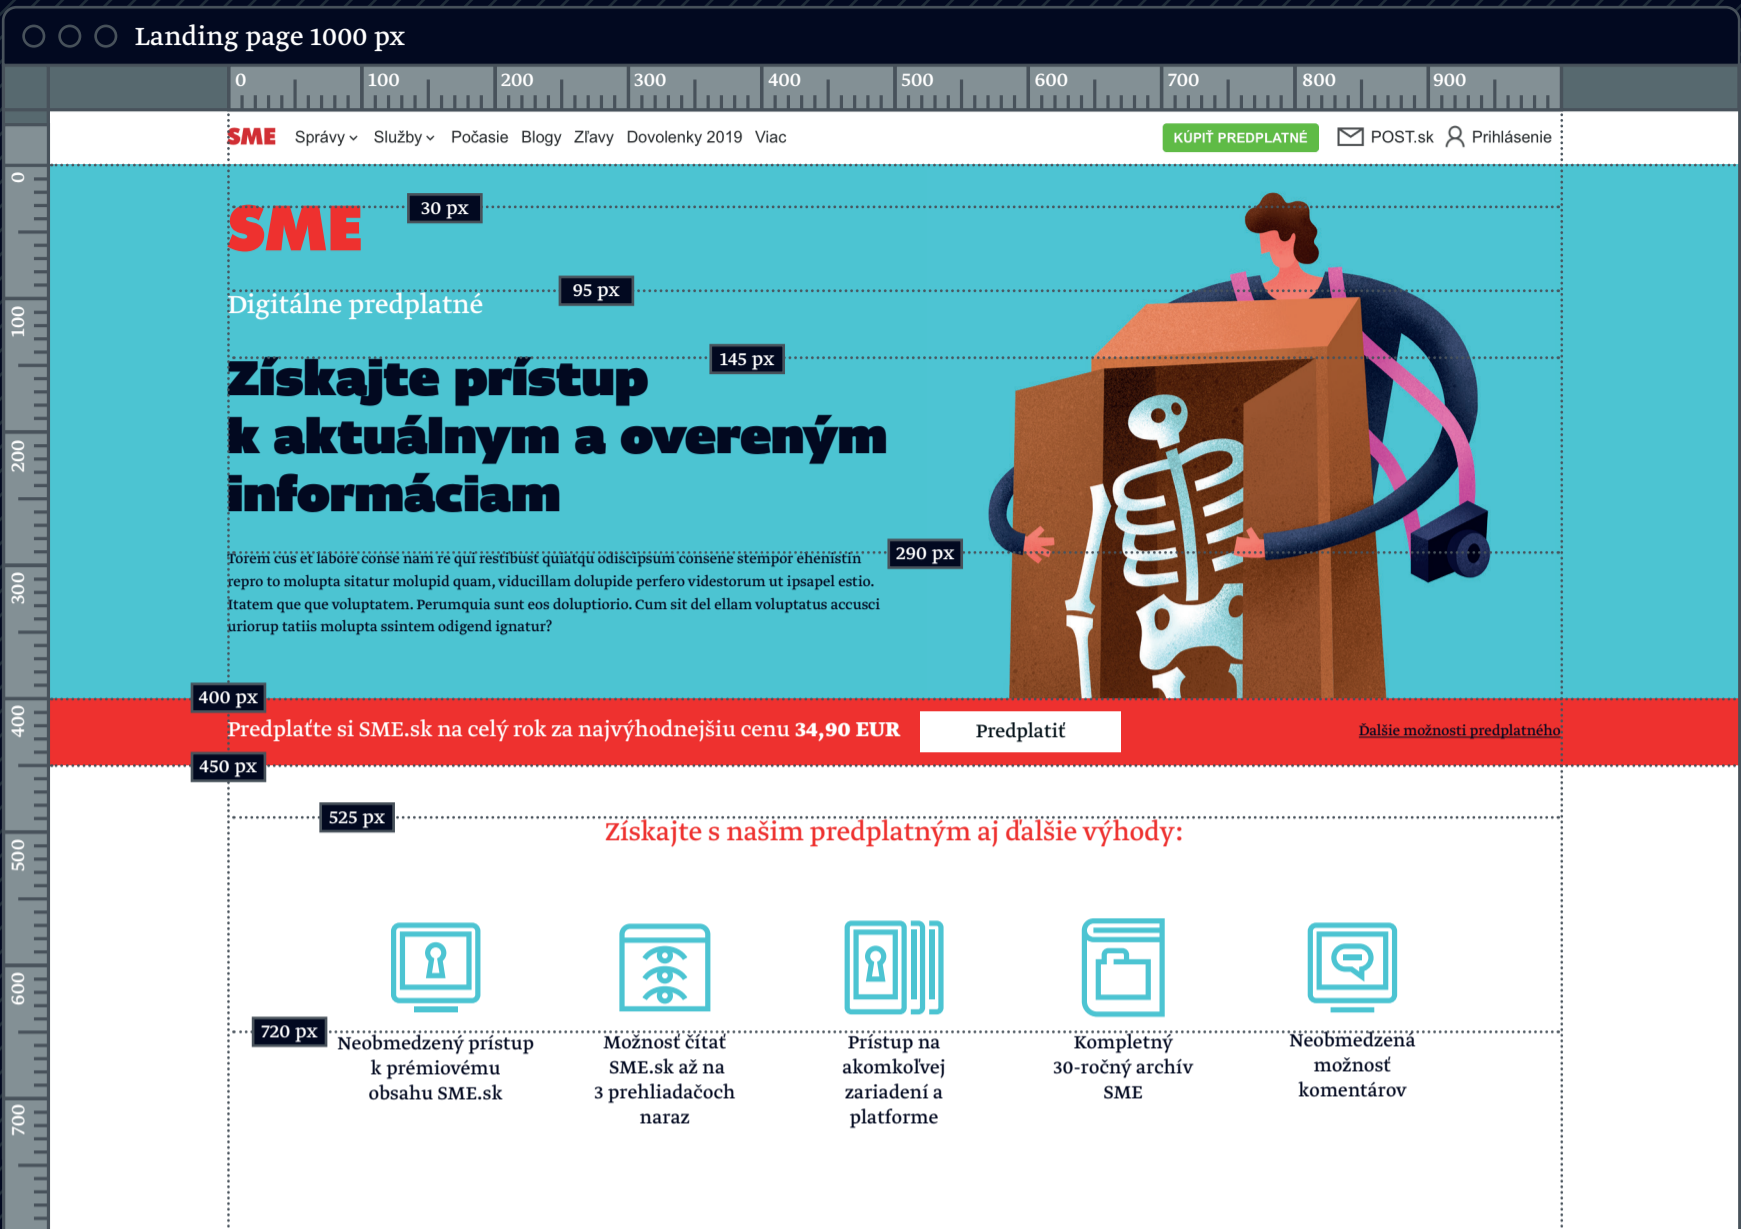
Landing page 1000 px

0 100 200 300 400 500 600 700 800 900

SME Správy Služby Počasie Blogy Zľavy Dovolenky 2019 Viac KÚPIŤ PREDPLATNÉ POST.sk Prihlásenie

0 100 200 300 400 500 600 700

SME 30 px

Digitálne predplatné 95 px

145 px

Získajte prístup k aktuálnym a overeným informáciam

Torem cus et labore conse nam re qui restibust quiatqu odiscipsum consene stempor ehenistin repro to molupta sitatur molupid quam, viducillam dolupide perfero videstorum ut ipsapel estio. Itatem que que voluptatem. Perumquia sunt eos doluptiorio. Cum sit del ellam voluptatus accusci uriorup tatiis molupta ssintem odigend ignatur? 290 px

400 px

Predplaťte si SME.sk na celý rok za najvýhodnejšiu cenu 34,90 EUR Predplatiť Ďalšie možnosti predplatného

450 px

525 px Získajte s našim predplatným aj ďalšie výhody:

720 px

Neobmedzený prístup k prémiovému obsahu SME.sk

Možnosť čítať SME.sk až na 3 prehliadačoch naraz

Prístup na akomkoľvej zariadení a platforme

Kompletný 30-ročný archív SME

Neobmedzená možnosť komentárov